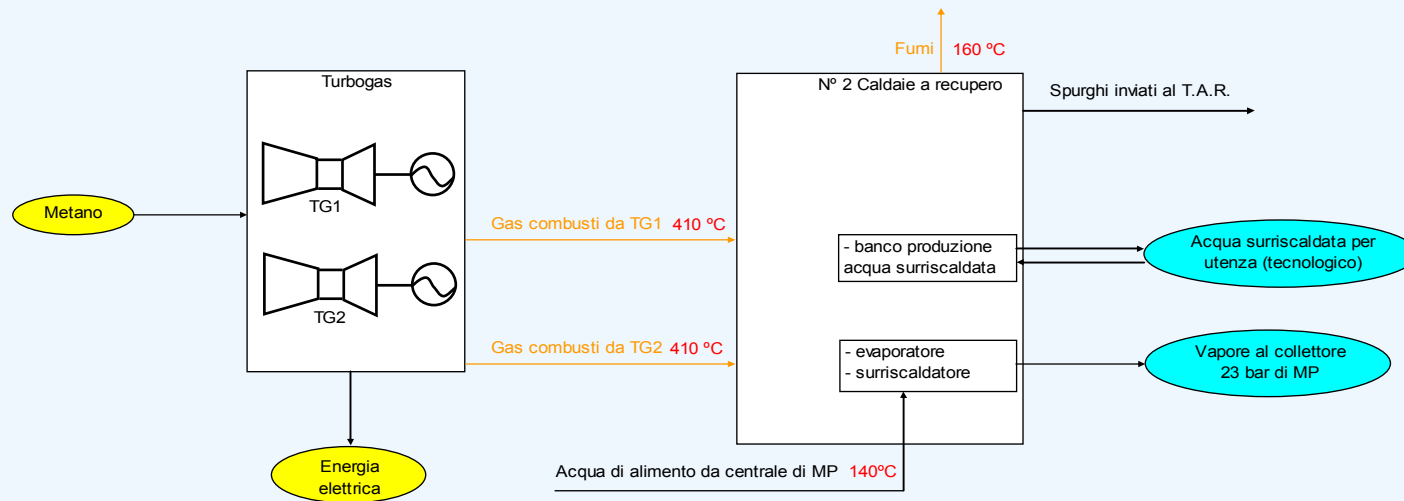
Fumi 160 ºC

Turbogas

Nº 2 Caldaie a recupero

Spurghi inviati al T.A.R.

Metano

TG1

TG2

Gas combusti da TG1 410 ºC

Gas combusti da TG2 410 ºC

- banco produzione acqua surriscaldata

- evaporatore
- surriscaldatore

Acqua surriscaldata per utenza (tecnologico)

Vapore al collettore 23 bar di MP

Energia elettrica

Acqua di alimento da centrale di MP 140ºC